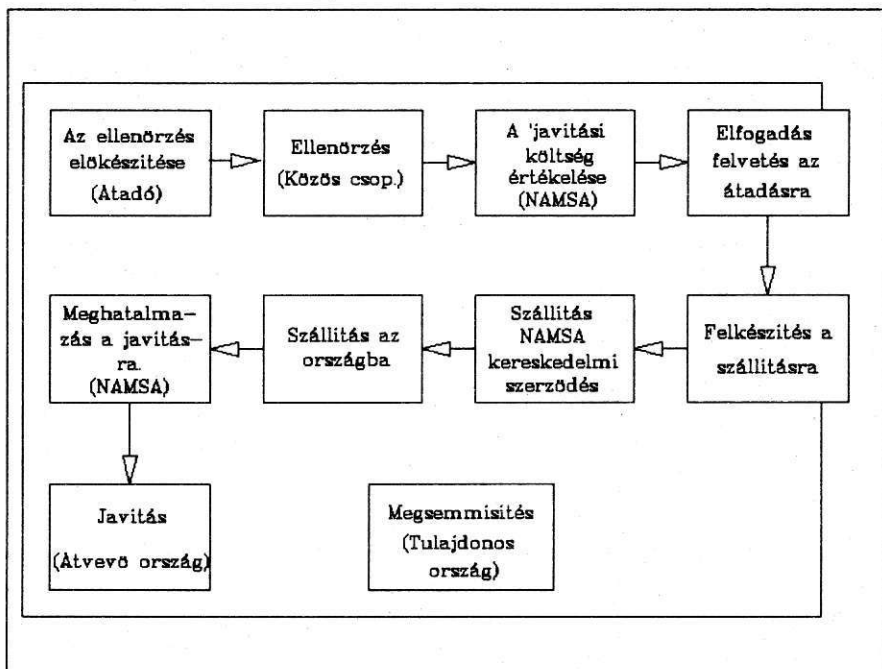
Az ellenörzés elökészitése (Atadó)

Ellenörzés (Közös csop.)

A 'javitási költség értékelése (NAMSA)

Elfogadás felvetés az átadásra

Felkészités a szállitásra

Szállitás NAMSA kereskedelmi szerzödés

Szállitás az országba

Meghatalmazás a javitásra. (NAMSA)

Javitás (Atvevö ország)

Megsemmisités (Tulajdonos ország)